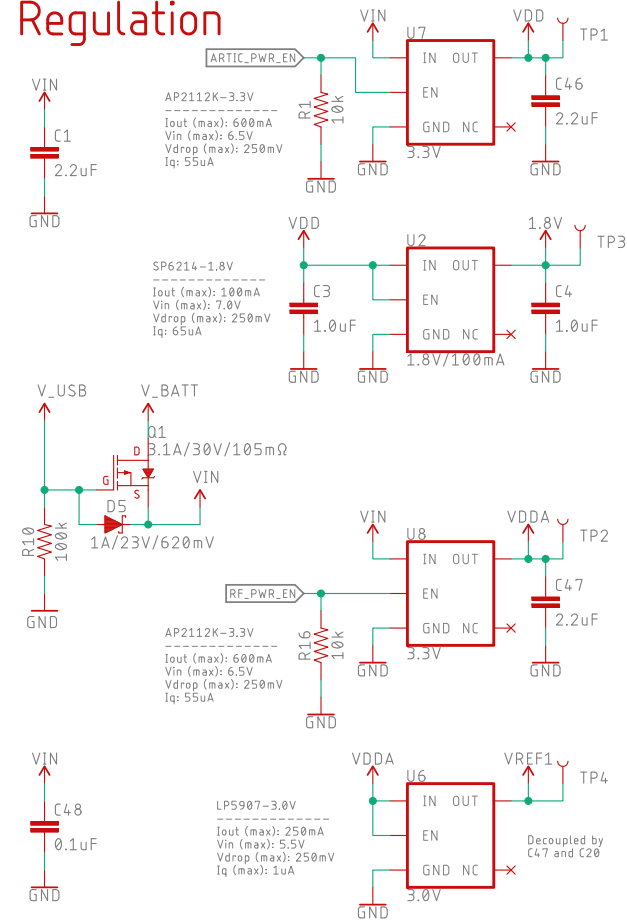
Regulation

VIN
C1
2.2uF
GND

ARTIC_PWR_EN
AP2112K-3.3V
-------------
Iout (max): 600mA
Vin (max): 6.5V
Vdrop (max): 250mV
Iq: 55uA

R1
10k
GND
VIN
U7
IN OUT
EN
GND NC
3.3V
GND
VDD
TP1
C46
2.2uF
GND

SP6214-1.8V
-------------
Iout (max): 100mA
Vin (max): 7.0V
Vdrop (max): 250mV
Iq: 65uA

VDD
C3
1.0uF
GND
U2
IN OUT
EN
GND NC
1.8V/100mA
GND
1.8V
TP3
C4
1.0uF
GND

V_USB
V_BATT
Q1
3.1A/30V/105mΩ
D
G
S
VIN
D5
1A/23V/620mV
R10
100k
GND

VIN
U8
IN OUT
RF_PWR_EN
EN
GND NC
3.3V
GND
VDDA
TP2
C47
2.2uF
GND

AP2112K-3.3V
-------------
Iout (max): 600mA
Vin (max): 6.5V
Vdrop (max): 250mV
Iq: 55uA

R16
10k
GND

VIN
C48
0.1uF
GND

LP5907-3.0V
-------------
Iout (max): 250mA
Vin (max): 5.5V
Vdrop (max): 250mV
Iq (max): 1uA

VDDA
U6
IN OUT
EN
GND NC
3.0V
GND
VREF1
TP4
Decoupled by
C47 and C20